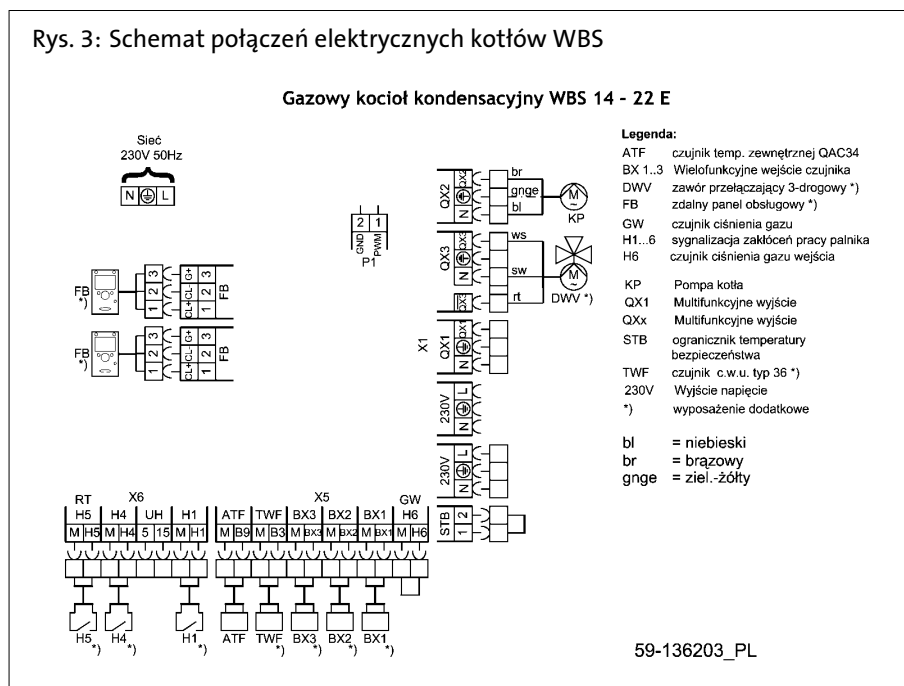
Rys. 3: Schemat połączeń elektrycznych kotłów WBS

Gazowy kocioł kondensacyjny WBS 14 - 22 E

Sieć
230V 50Hz

N ⏚ L

2 1
GND PWM
P1

FB *)
3 2 1
G+ CL- CL+
3 2 1
FB

FB *)
3 2 1
G+ CL- CL+
3 2 1
FB

QX2
QX2 N
br
gnge
bl
M
KP

QX3
QX3 ⏚ N
ws
sw
rt
M
DWV *)

X1

QX1
QX1 ⏚ N

230V
L ⏚ N

230V
L ⏚ N

STB
2 1

RT X6
H5 H4 UH H1
M H5 M H4 5 15 M H1

X5
ATF TWF BX3 BX2 BX1
M B9 M B3 M BX3 M BX2 M BX1

GW
H6
M H6

H5 *) H4 *) H1 *)
ATF TWF *) BX3 *) BX2 *) BX1 *)

Legenda:

ATF czujnik temp. zewnętrznej QAC34
BX 1..3 Wielofunkcyjne wejście czujnika
DWV zawór przełączający 3-drogowy *)
FB zdalny panel obsługowy *)
GW czujnik ciśnienia gazu
H1...6 sygnalizacja zakłóceń pracy palnika
H6 czujnik ciśnienia gazu wejścia

KP Pompa kotła
QX1 Multifunkcyjne wyjście
QXx Multifunkcyjne wyjście
STB ogranicznik temperatury bezpieczeństwa
TWF czujnik c.w.u. typ 36 *)
230V Wyjście napięcie
*) wyposażenie dodatkowe

bl = niebieski
br = brązowy
gnge = ziel.-żółty

59-136203_PL